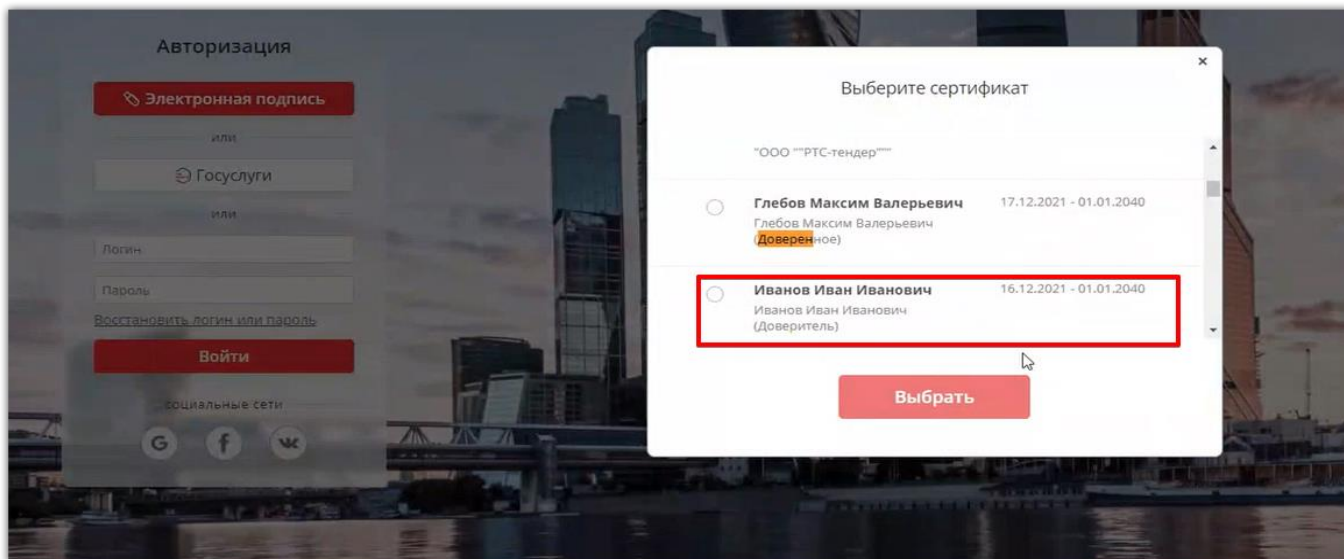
Авторизация

Электронная подпись

или

Госуслуги

или

Логин

Пароль

Восстановить логин или пароль

Войти

социальные сети

×

Выберите сертификат

"ООО ""РТС-тендер"""

Глебов Максим Валерьевич
Глебов Максим Валерьевич (Доверенное)
17.12.2021 - 01.01.2040

Иванов Иван Иванович
Иванов Иван Иванович (Доверитель)
16.12.2021 - 01.01.2040

Выбрать